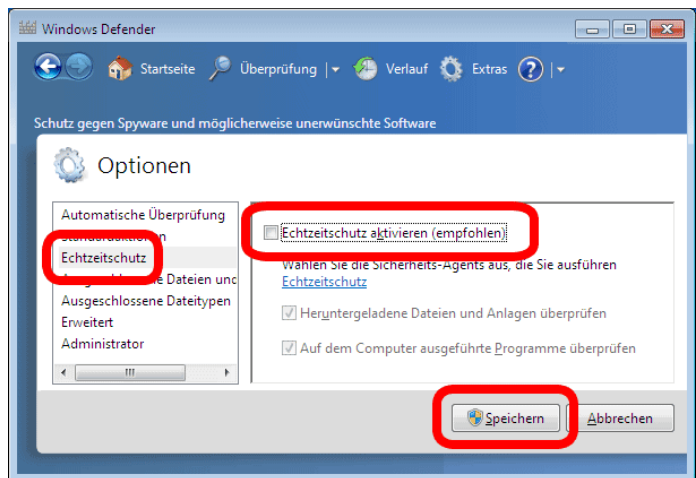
Windows Defender

Startseite Überprüfung Verlauf Extras

Schutz gegen Spyware und möglicherweise unerwünschte Software

Optionen

Automatische Überprüfung
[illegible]
Echtzeitschutz
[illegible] Dateien und
Ausgeschlossene Dateitypen
Erweitert
Administrator

Echtzeitschutz aktivieren (empfohlen)

Wählen Sie die Sicherheits-Agents aus, die Sie ausführen
Echtzeitschutz

Heruntergeladene Dateien und Anlagen überprüfen

Auf dem Computer ausgeführte Programme überprüfen

Speichern
Abbrechen